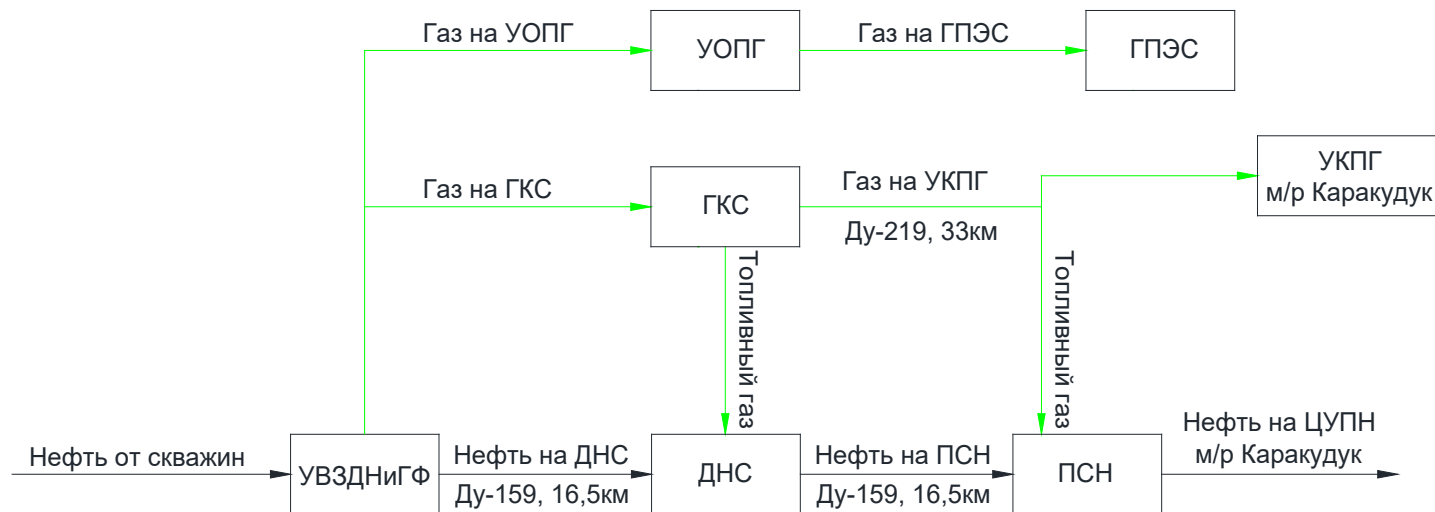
Газ на УОПГ

УОПГ

Газ на ГПЭС

ГПЭС

Газ на ГКС

ГКС

Газ на УКПГ

Ду-219, 33км

УКПГ
м/р Каракудук

Топливный газ

Топливный газ

Нефть от скважин

УВЗДНиГФ

Нефть на ДНС

Ду-159, 16,5км

ДНС

Нефть на ПСН

Ду-159, 16,5км

ПСН

Нефть на ЦУПН
м/р Каракудук